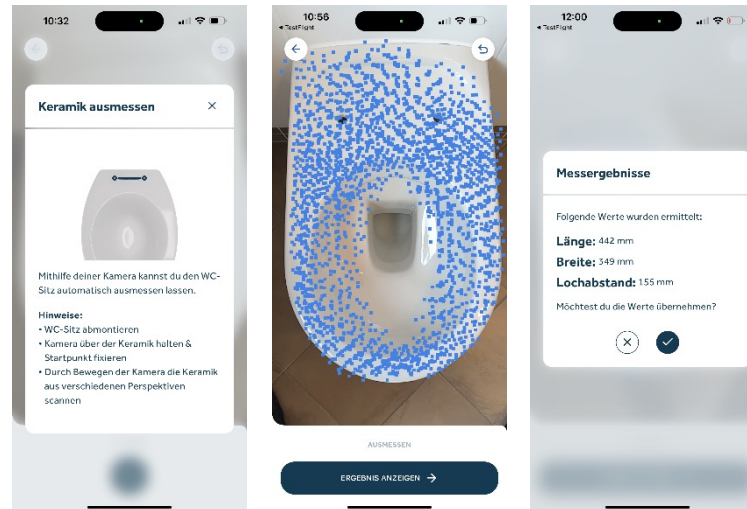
10:32

Keramik ausmessen

Mithilfe deiner Kamera kannst du den WC-Sitz automatisch ausmessen lassen.

Hinweise:
• WC-Sitz abmontieren
• Kamera über der Keramik halten & Startpunkt fixieren
• Durch Bewegen der Kamera die Keramik aus verschiedenen Perspektiven scannen

10:56
◂ TestFlight

AUSMESSEN

ERGEBNIS ANZEIGEN →

12:00
◂ TestFlight

Messergebnisse

Folgende Werte wurden ermittelt:

Länge: 442 mm
Breite: 349 mm
Lochabstand: 155 mm

Möchtest du die Werte übernehmen?